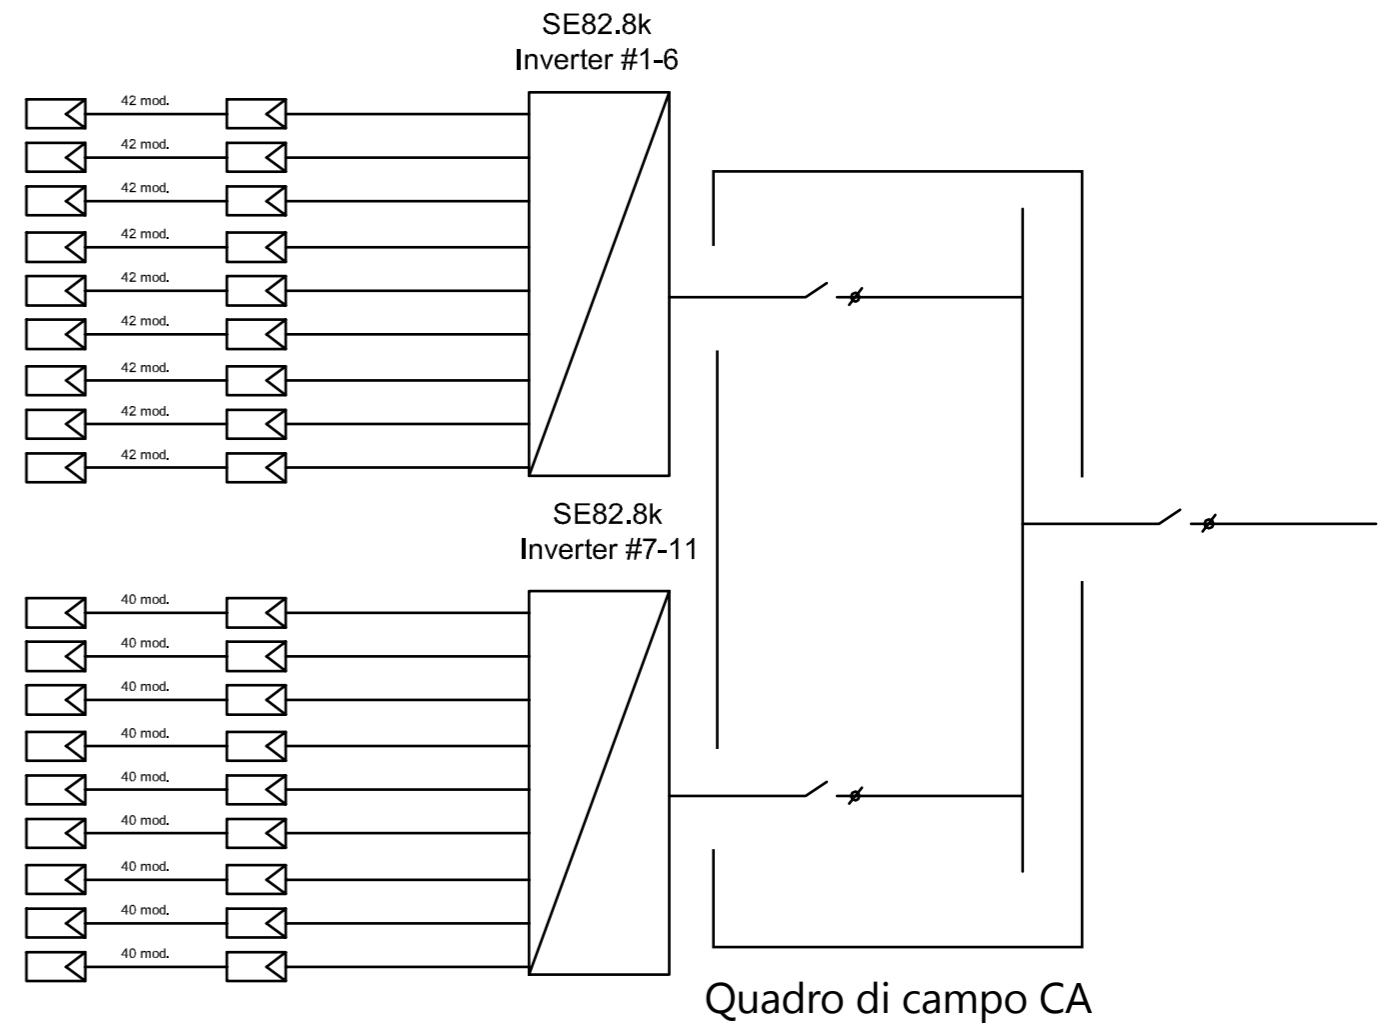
SE82.8k
Inverter #1-6

42 mod.
42 mod.
42 mod.
42 mod.
42 mod.
42 mod.
42 mod.
42 mod.
42 mod.

SE82.8k
Inverter #7-11

40 mod.
40 mod.
40 mod.
40 mod.
40 mod.
40 mod.
40 mod.
40 mod.
40 mod.

Quadro di campo CA